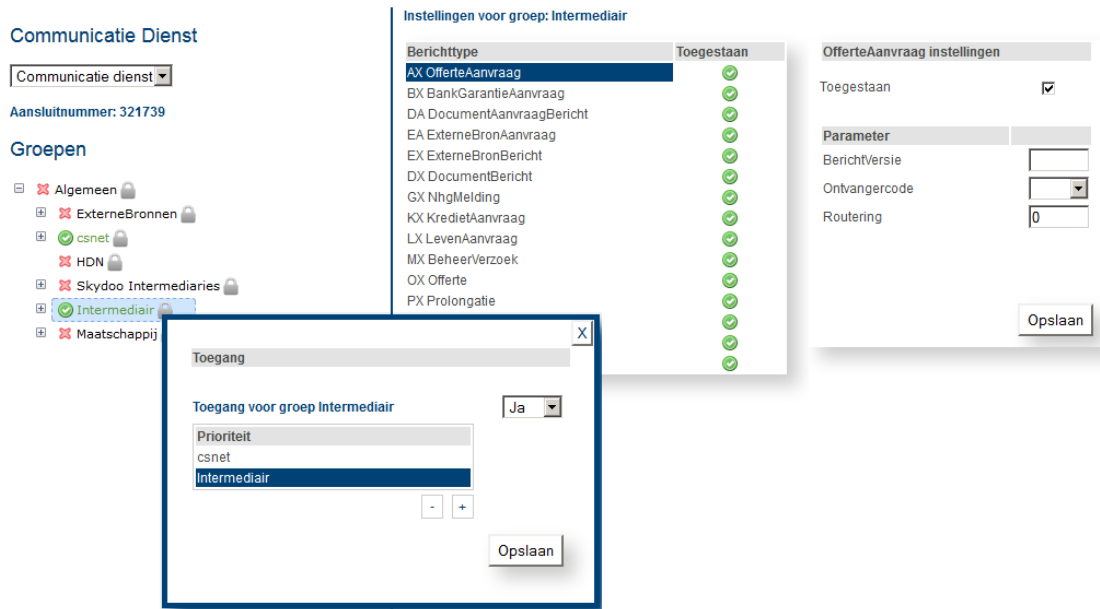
Communicatie Dienst

Communicatie dienst

Aansluitnummer: 321739

Groepen

Algemeen
ExterneBronnen
csnet
HDN
Skydoo Intermediaries
Intermediair
Maatschappij

Instellingen voor groep: Intermediair

| Berichttype | Toegestaan |
|---|---|
| AX OfferteAanvraag | |
| BX BankGarantieAanvraag | |
| DA DocumentAanvraagBericht | |
| EA ExterneBronAanvraag | |
| EX ExterneBronBericht | |
| DX DocumentBericht | |
| GX NhgMelding | |
| KX KredietAanvraag | |
| LX LevenAanvraag | |
| MX BeheerVerzoek | |
| OX Offerte | |
| PX Prolongatie | |

OfferteAanvraag instellingen

Toegestaan

Parameter

BerichtVersie

Ontvangercode

Routering 0

Opslaan

X

Toegang

Toegang voor groep Intermediair Ja

Prioriteit
csnet
Intermediair

- +

Opslaan